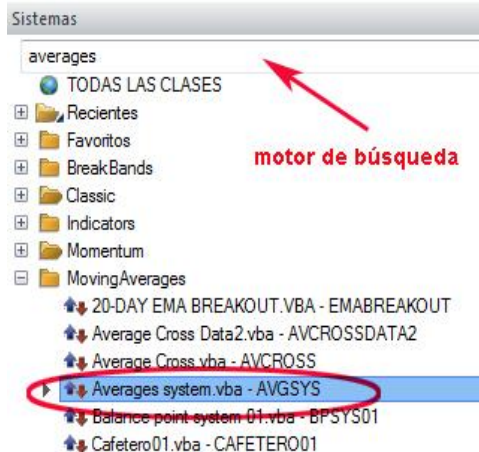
Sistemas

averages

TODAS LAS CLASES

Recientes

Favoritos

BreakBands

Classic

Indicators

Momentum

MovingAverages

20-DAY EMA BREAKOUT.VBA - EMABREAKOUT

Average Cross Data2.vba - AVCROSSDATA2

Average Cross.vba - AVCROSS

Averages system.vba - AVGSYS

Balance point system 01.vba - BPSYS01

Cafetero01.vba - CAFETERO01

motor de búsqueda